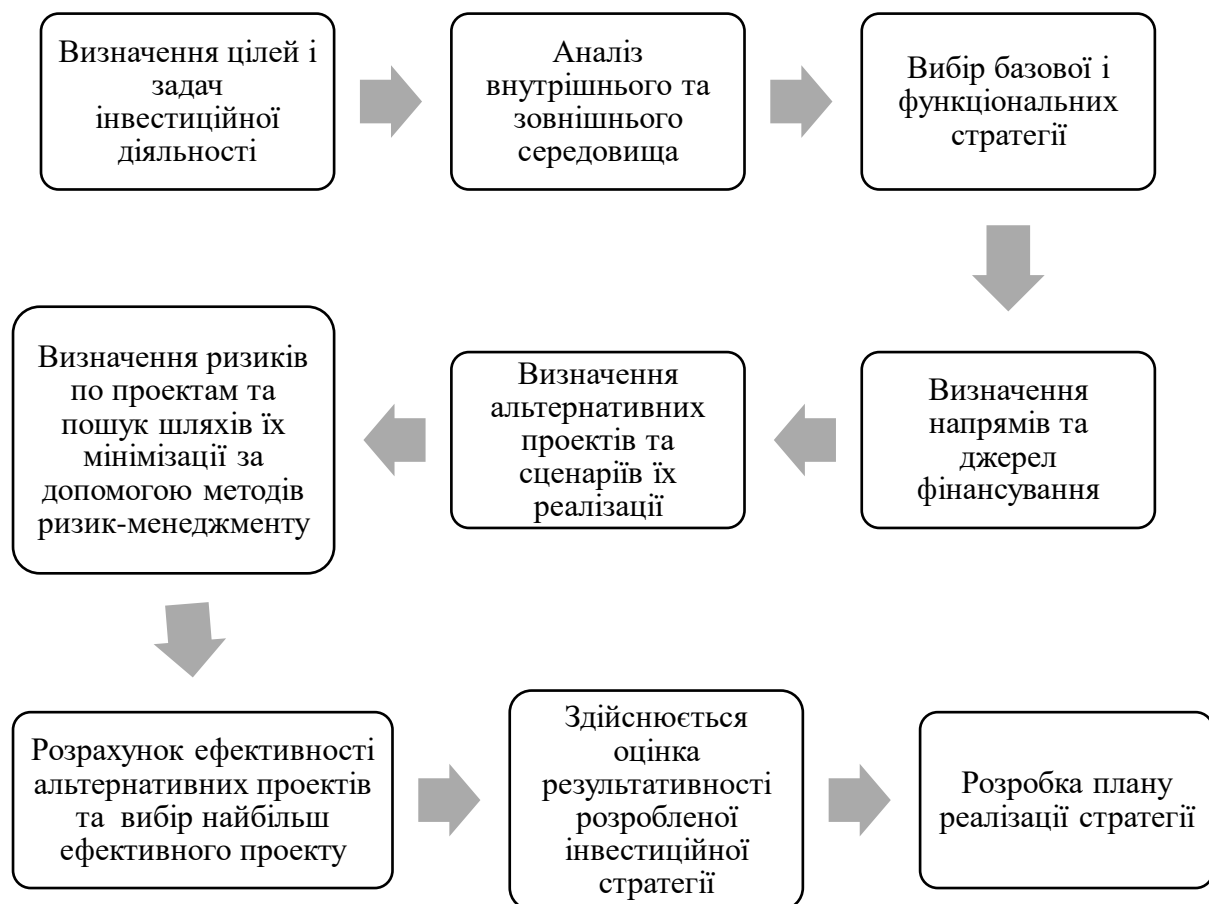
Визначення цілей і задач інвестиційної діяльності

Аналіз внутрішнього та зовнішнього середовища

Вибір базової і функціональних стратегії

Визначення напрямів та джерел фінансування

Визначення альтернативних проектів та сценаріїв їх реалізації

Визначення ризиків по проектам та пошук шляхів їх мінімізації за допомогою методів ризик-менеджменту

Розрахунок ефективності альтернативних проектів та вибір найбільш ефективного проекту

Здійснюється оцінка результативності розробленої інвестиційної стратегії

Розробка плану реалізації стратегії